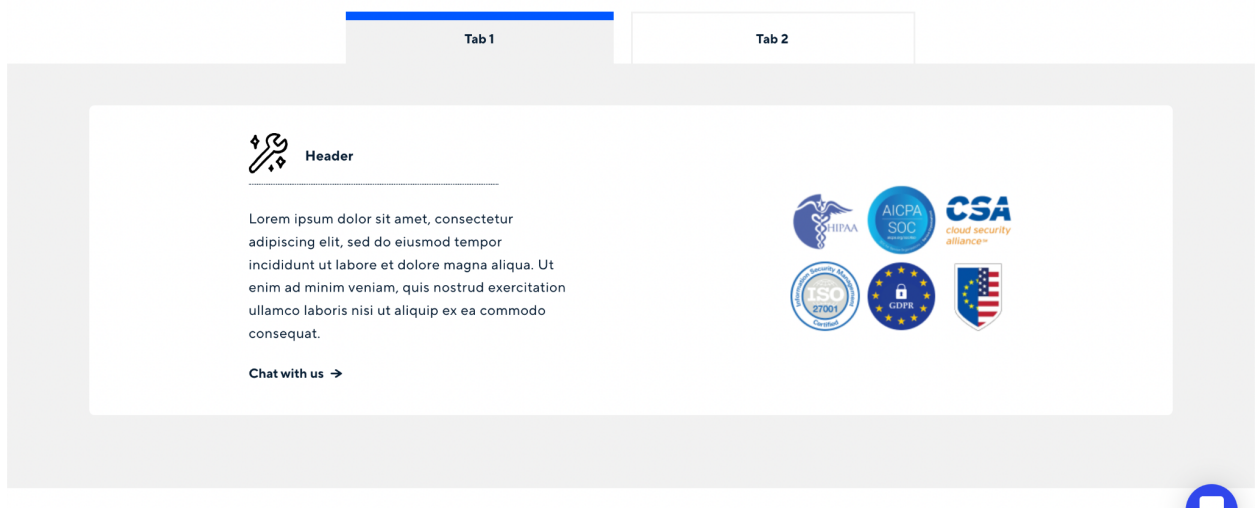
Tab 1

Tab 2

Header

Lorem ipsum dolor sit amet, consectetur adipiscing elit, sed do eiusmod tempor incididunt ut labore et dolore magna aliqua. Ut enim ad minim veniam, quis nostrud exercitation ullamco laboris nisi ut aliquip ex ea commodo consequat.

Chat with us →

HIPAA

AICPA SOC

CSA cloud security alliance

Information Security Management ISO 27001 Certified

GDPR